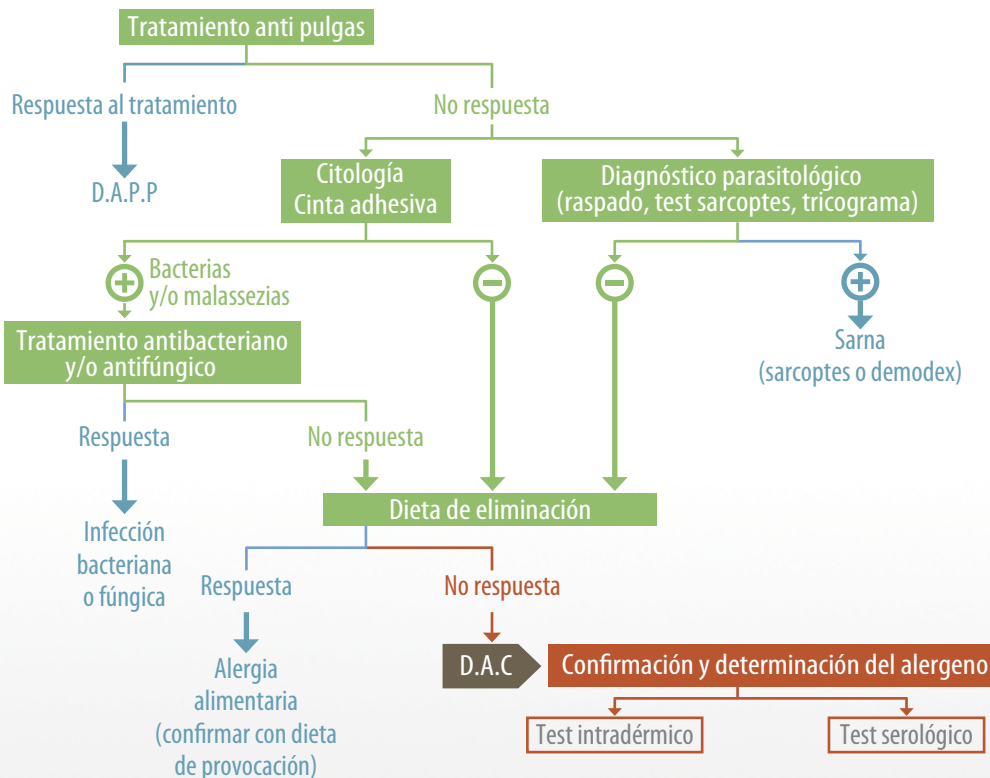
Tratamiento anti pulgas

Respuesta al tratamiento

D.A.P.P

No respuesta

Citología
Cinta adhesiva

Diagnóstico parasitológico
(raspado, test sarcoptes, tricograma)

Bacterias
y/o malassezias

Tratamiento antibacteriano
y/o antifúngico

Sarna
(sarcoptes o demodex)

Respuesta

No respuesta

Infección
bacteriana
o fúngica

Dieta de eliminación

Respuesta

No respuesta

Alergia
alimentaria
(confirmar con dieta
de provocación)

D.A.C

Confirmación y determinación del alergeno

Test intradérmico

Test serológico